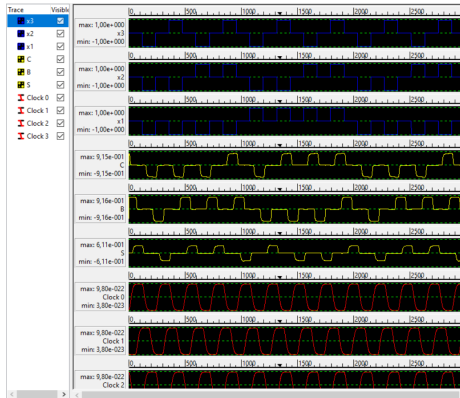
| Trace | Visible |
|---|---|
| x3 | ☑ |
| x2 | ☑ |
| x1 | ☑ |
| C | ☑ |
| B | ☑ |
| S | ☑ |
| Clock 0 | ☑ |
| Clock 1 | ☑ |
| Clock 2 | ☑ |
| Clock 3 | ☑ |

max: 1,00e+000
x3
min: -1,00e+000

0 500 1000 1500 2000 2500

max: 1,00e+000
x2
min: -1,00e+000

0 500 1000 1500 2000 2500

max: 1,00e+000
x1
min: -1,00e+000

0 500 1000 1500 2000 2500

max: 9,15e-001
C
min: -9,15e-001

0 500 1000 1500 2000 2500

max: 9,16e-001
B
min: -9,16e-001

0 500 1000 1500 2000 2500

max: 6,11e-001
S
min: -6,11e-001

0 500 1000 1500 2000 2500

max: 9,80e-022
Clock 0
min: 3,80e-023

0 500 1000 1500 2000 2500

max: 9,80e-022
Clock 1
min: 3,80e-023

0 500 1000 1500 2000 2500

max: 9,80e-022
Clock 2

0 500 1000 1500 2000 2500